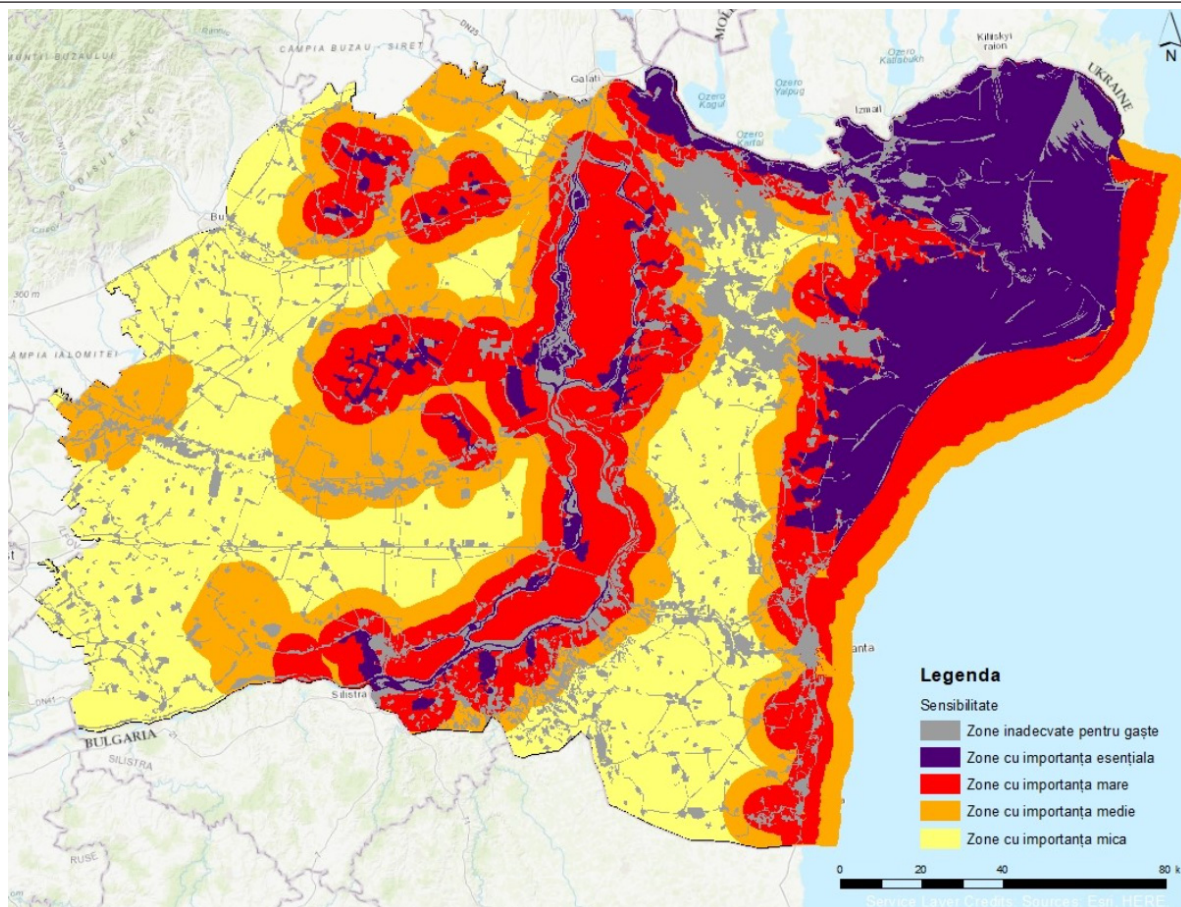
MUNTII BUZAULUI
CAMPIA BUZAU - SIRET
MOL
Kiliiskyi raion
N
Galati
Ozero Katlabukh
Ozero Kagul
Ozero Yalpug
UKRAINE
Izmail
Ozero Cartal
Bu
300 m
CAMPIA IALOMITEI
Silistra
BULGARIA
SILISTRA
RUSE
anta
Legenda
Sensibilitate
Zone inadecvate pentru gaște
Zone cu importanța esențiala
Zone cu importanța mare
Zone cu importanța medie
Zone cu importanța mica
0 20 40 80 k
Service Layer Credits: Sources: Esri, HERE